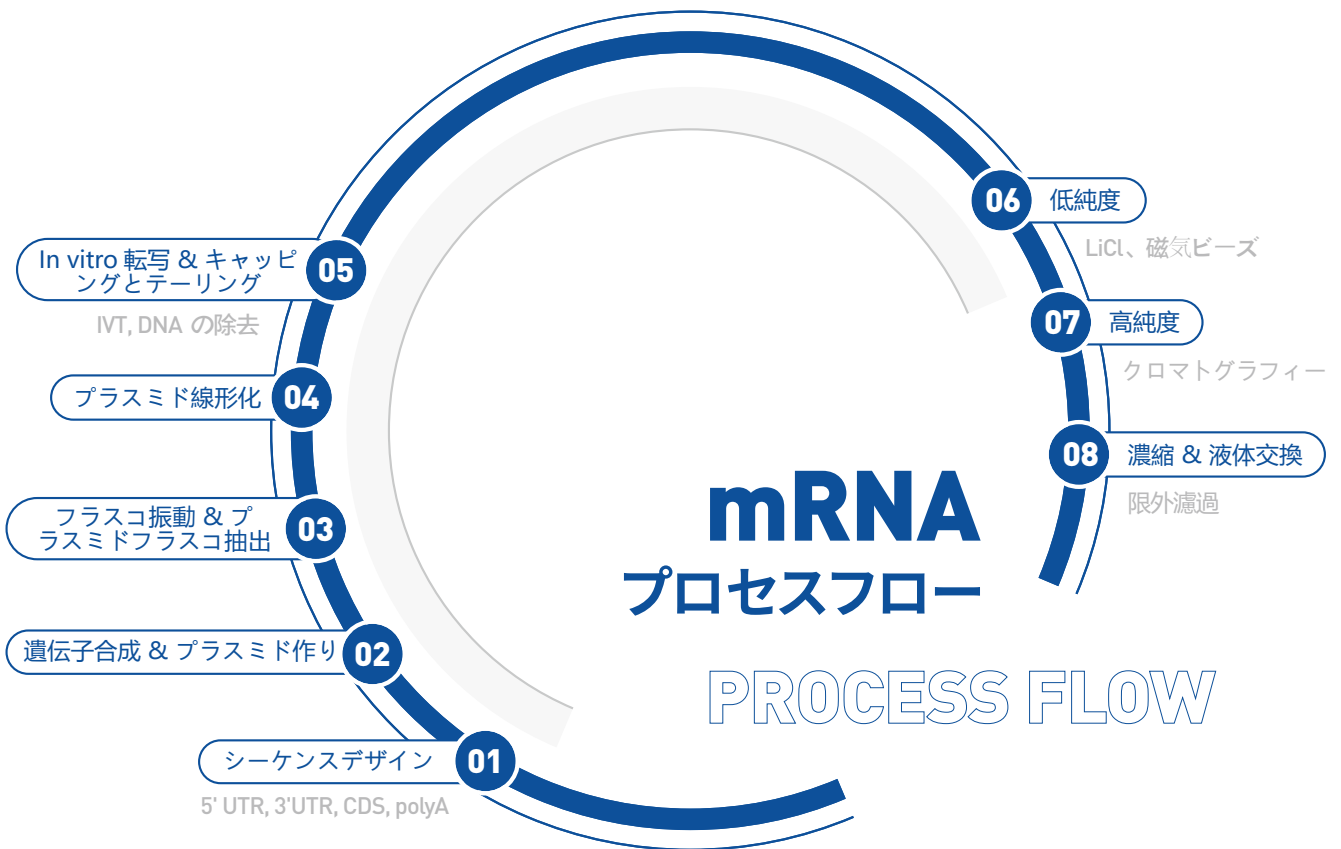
mRNA
プロセスフロー
PROCESS FLOW

01 シーケンスデザイン
5' UTR, 3'UTR, CDS, polyA

02 遺伝子合成 & プラスミド作り

03 フラスコ振動 & プラスミドフラスコ抽出

04 プラスミド線形化

05 In vitro 転写 & キャッピングとテーリング
IVT, DNA の除去

06 低純度
LiCl、磁気ビーズ

07 高純度
クロマトグラフィー

08 濃縮 & 液体交換
限外濾過